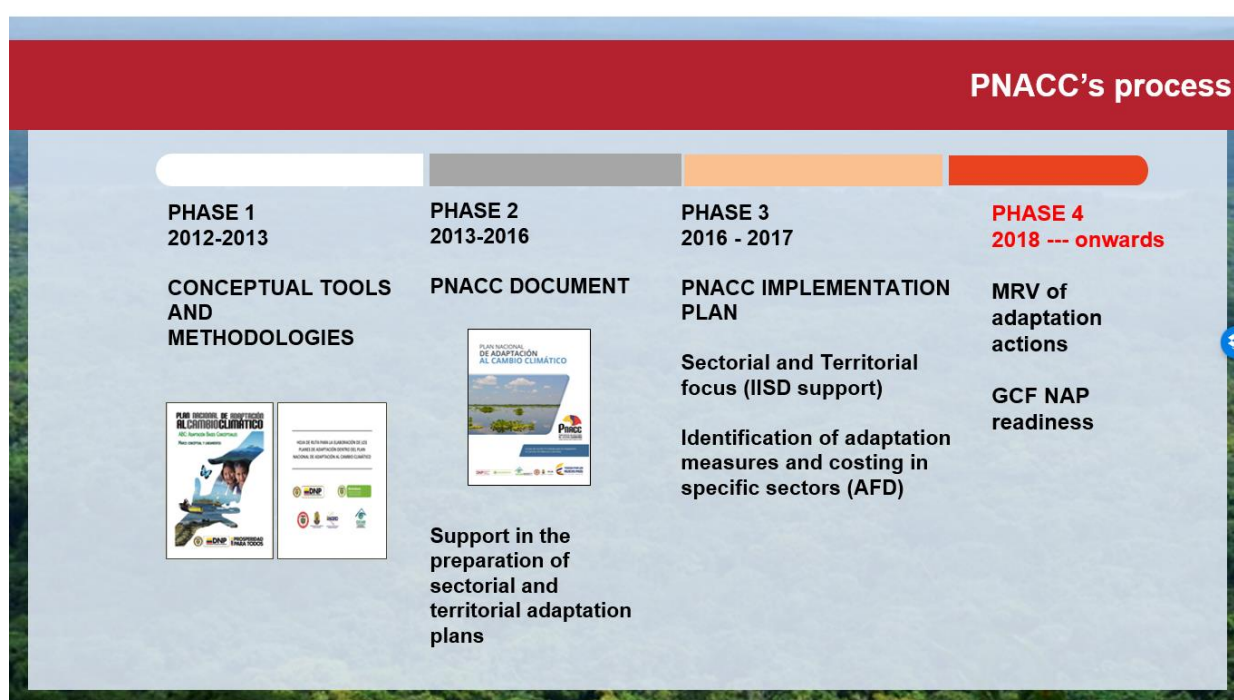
PNACC's process

PHASE 1
2012-2013

CONCEPTUAL TOOLS AND METHODOLOGIES

PLAN NACIONAL DE ADAPTACIÓN AL CAMBIO CLIMÁTICO
ABC: Adaptación Bases Conceptuales

DNP PROSPERIDAD PARA TODOS

HOJA DE RUTA PARA LA ELABORACIÓN DE LOS PLANES DE ADAPTACIÓN DENTRO DEL PLAN NACIONAL DE ADAPTACIÓN AL CAMBIO CLIMÁTICO

DNP

PHASE 2
2013-2016

PNACC DOCUMENT

PLAN NACIONAL DE ADAPTACIÓN AL CAMBIO CLIMÁTICO

PNACC

Support in the preparation of sectorial and territorial adaptation plans

PHASE 3
2016 - 2017

PNACC IMPLEMENTATION PLAN

Sectorial and Territorial focus (IISD support)

Identification of adaptation measures and costing in specific sectors (AFD)

PHASE 4
2018 --- onwards

MRV of adaptation actions

GCF NAP readiness